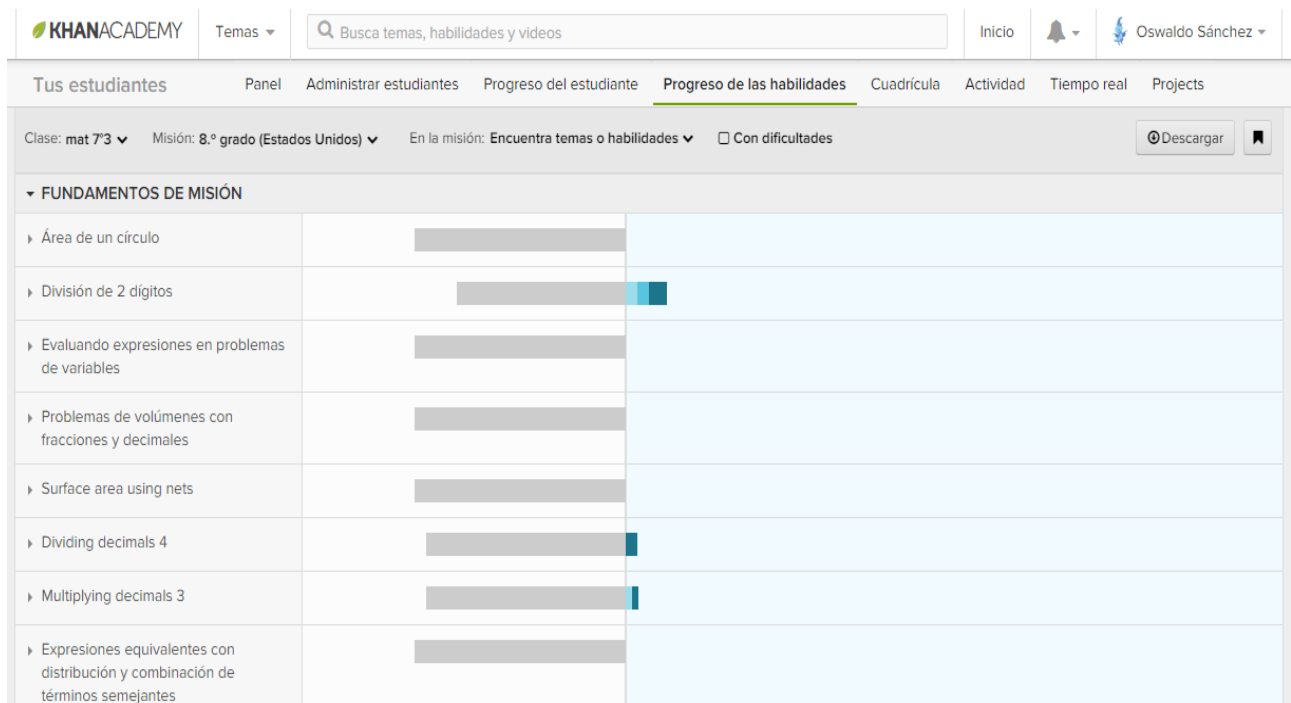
KHANACADEMY Temas ▾ Busca temas, habilidades y videos Inicio Oswaldo Sánchez ▾

Tus estudiantes Panel Administrar estudiantes Progreso del estudiante Progreso de las habilidades Cuadrícula Actividad Tiempo real Projects

Clase: mat 7°3 Misión: 8.º grado (Estados Unidos) En la misión: Encuentra temas o habilidades Con dificultades Descargar

FUNDAMENTOS DE MISIÓN

Área de un círculo

División de 2 dígitos

Evaluando expresiones en problemas de variables

Problemas de volúmenes con fracciones y decimales

Surface area using nets

Dividing decimals 4

Multiplying decimals 3

Expresiones equivalentes con distribución y combinación de términos semejantes